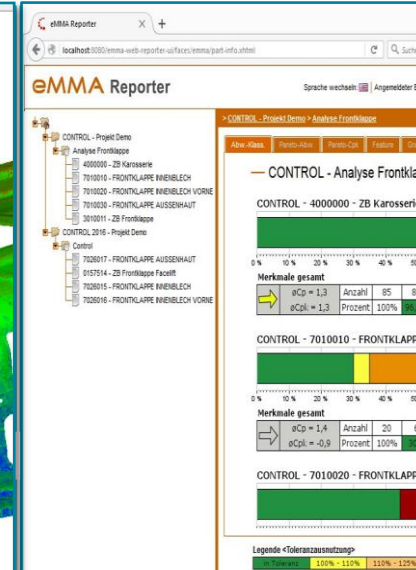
eMMA Reporter

localhost:8080/emma-web-reporter-ui/faces/emma/part-info.xhtml

Such

eMMA Reporter

Sprache wechseln: | Angemeldeter B

CONTROL - Projekt Demo
Analyse Frontklappe
4000000 - ZB Karosserie
7010010 - FRONTKLAPPE INNENBLECH
7010020 - FRONTKLAPPE INNENBLECH VORNE
7010030 - FRONTKLAPPE AUSSENHAUT
3010011 - ZB Frontklappe
CONTROL 2016 - Projekt Demo
Control
7026017 - FRONTKLAPPE AUSSENHAUT
0157514 - ZB Frontklappe Facelift
7026015 - FRONTKLAPPE INNENBLECH
7026016 - FRONTKLAPPE INNENBLECH VORNE

> CONTROL - Projekt Demo > Analyse Frontklappe

Abw.-Klass. | Pareto-Abw. | Pareto-Cpk | Feature | Gr

— CONTROL - Analyse Frontkla

CONTROL - 4000000 - ZB Karosserie

0 % | 10 % | 20 % | 30 % | 40 % | 50

Merkmale gesamt

| øCp = 1,3 | Anzahl | 85 | 8 |
|---|---|---|---|
| øCpk = 1,3 | Prozent | 100% | 96, |

CONTROL - 7010010 - FRONTKLAPP

0 % | 10 % | 20 % | 30 % | 40 % | 50

Merkmale gesamt

| øCp = 1,4 | Anzahl | 20 | 6 |
|---|---|---|---|
| øCpk = -0,9 | Prozent | 100% | 30 |

CONTROL - 7010020 - FRONTKLAPP

Legende <Toleranzausnutzung>
in Toleranz | 100% - 110% | 110% - 125%